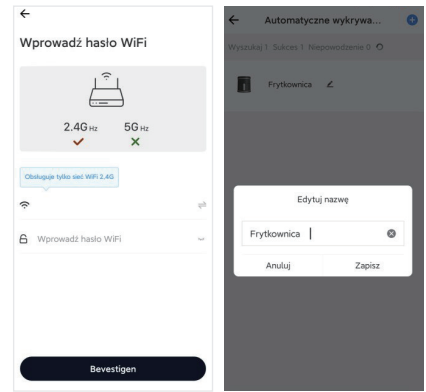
←

Wprowadź hasło WiFi

2.4G Hz ✓ 5G Hz ✕

Obsługuje tylko sieć WiFi 2.4G

Wprowadź hasło WiFi

Bevestigen

←
Automatyczne wykrywa...

Wyszukaj 1 Sukces 1 Niepowodzenie 0

Frytkownica

Edytuj nazwę

Frytkownica

Anuluj
Zapisz